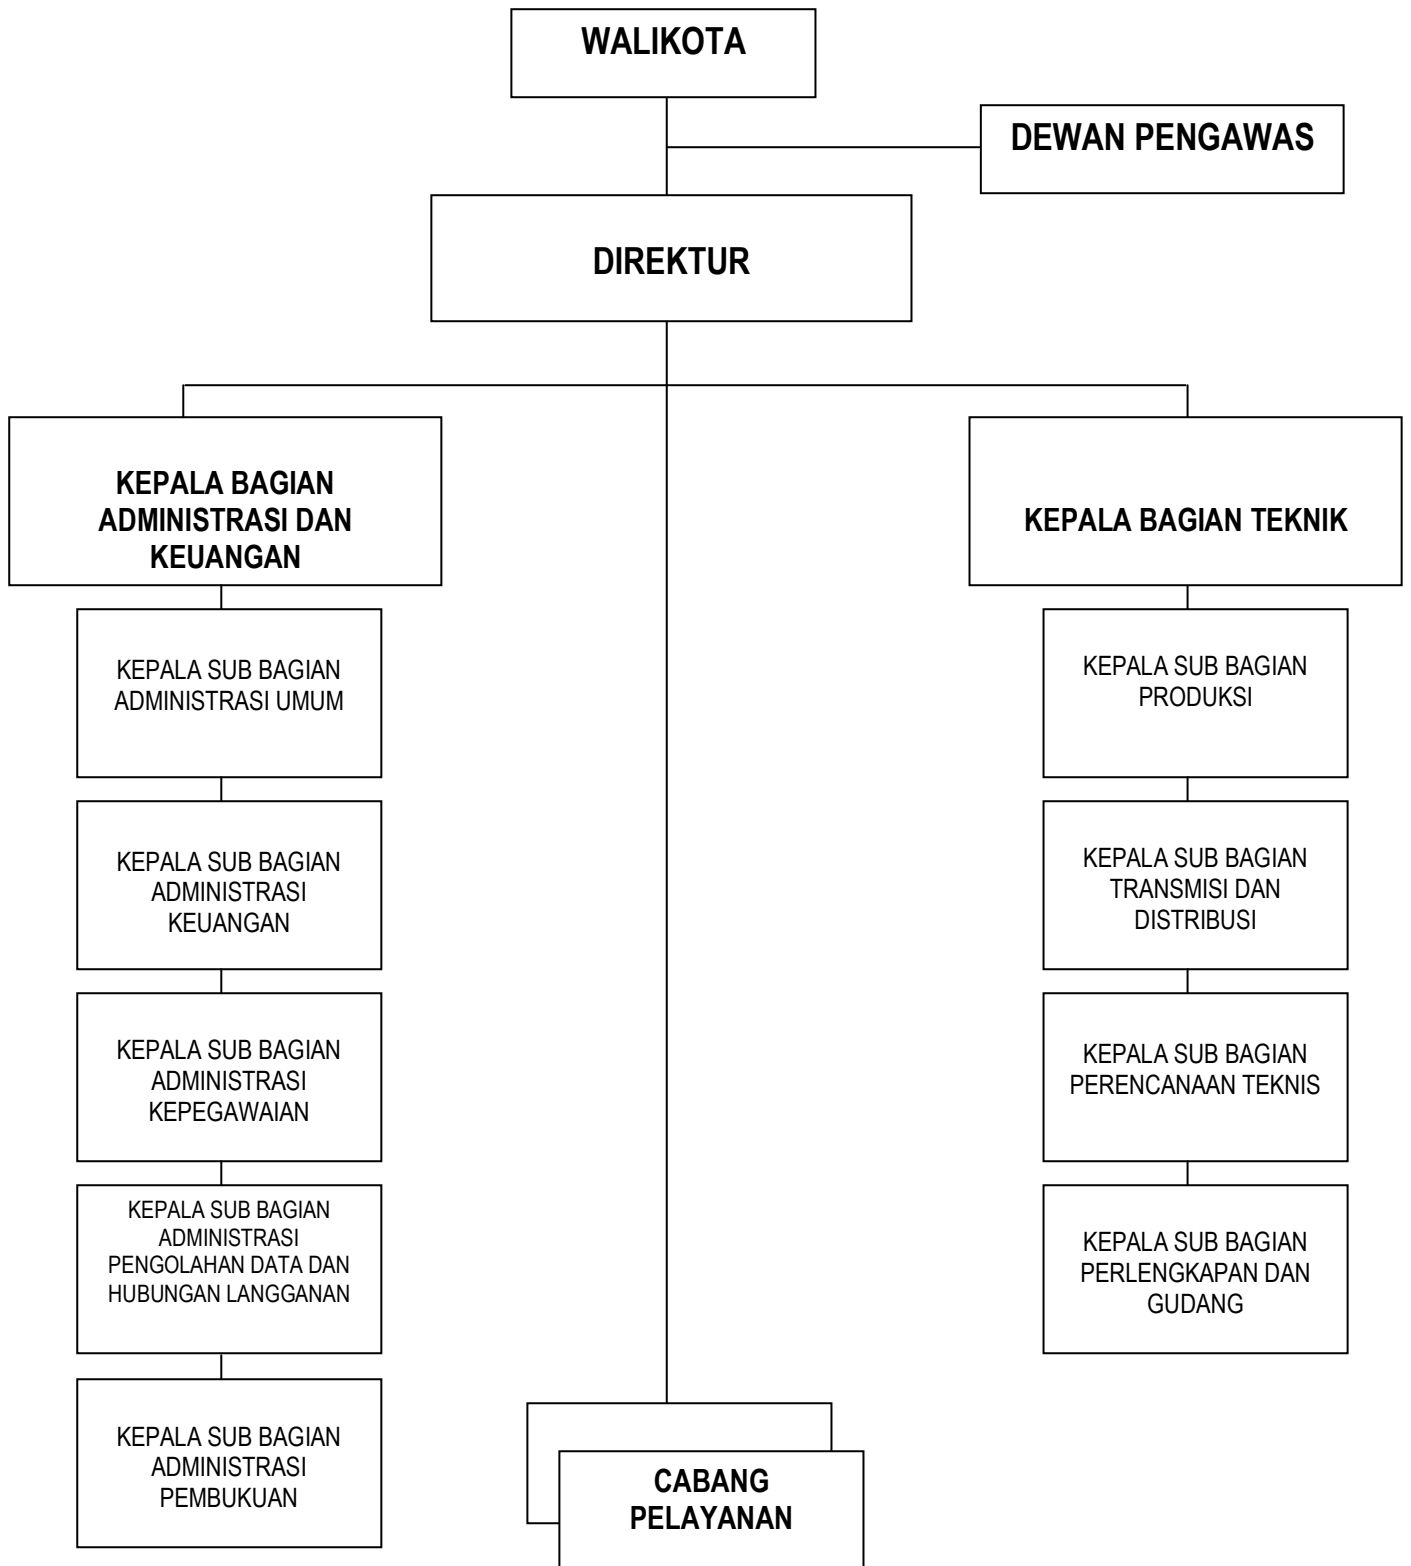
WALIKOTA

DEWAN PENGAWAS

DIREKTUR

KEPALA BAGIAN ADMINISTRASI DAN KEUANGAN

KEPALA SUB BAGIAN ADMINISTRASI UMUM

KEPALA SUB BAGIAN ADMINISTRASI KEUANGAN

KEPALA SUB BAGIAN ADMINISTRASI KEPEGAWAIAN

KEPALA SUB BAGIAN ADMINISTRASI PENGOLAHAN DATA DAN HUBUNGAN LANGGANAN

KEPALA SUB BAGIAN ADMINISTRASI PEMBUKUAN

CABANG PELAYANAN

KEPALA BAGIAN TEKNIK

KEPALA SUB BAGIAN PRODUKSI

KEPALA SUB BAGIAN TRANSMISI DAN DISTRIBUSI

KEPALA SUB BAGIAN PERENCANAAN TEKNIS

KEPALA SUB BAGIAN PERLENGKAPAN DAN GUDANG